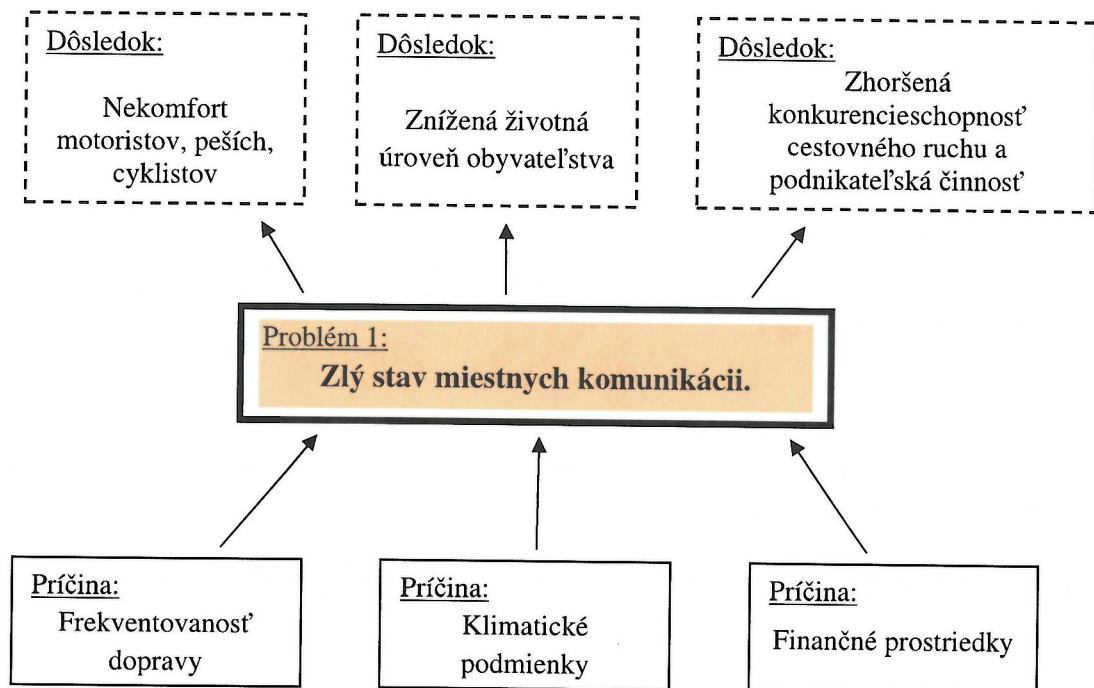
Dôsledok:
Nekomfort motoristov, peších, cyklistov

Dôsledok:
Znížená životná úroveň obyvateľstva

Dôsledok:
Zhoršená konkurencieschopnosť cestovného ruchu a podnikateľská činnosť

Problém 1:
Zlý stav miestnych komunikácii.

Príčina:
Frekventovanosť dopravy

Príčina:
Klimatické podmienky

Príčina:
Finančné prostriedky